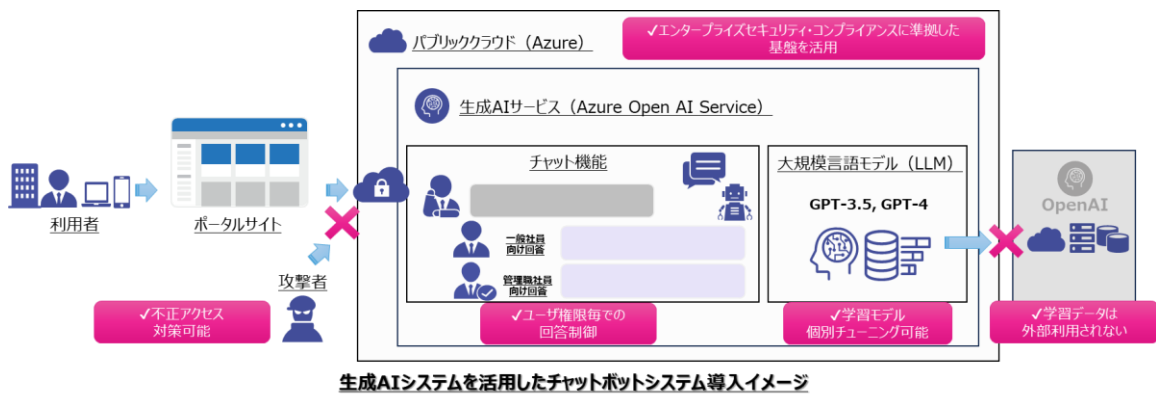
パブリッククラウド（Azure）

✓エンタープライズセキュリティ・コンプライアンスに準拠した基盤を活用

生成AIサービス（Azure Open AI Service）

利用者

ポータルサイト

攻撃者

✓不正アクセス対策可能

チャット機能

一般社員向け回答

管理職社員向け回答

✓ユーザ権限毎での回答制御

大規模言語モデル（LLM）

GPT-3.5, GPT-4

✓学習モデル個別チューニング可能

OpenAI

✓学習データは外部利用されない

生成AIシステムを活用したチャットボットシステム導入イメージ